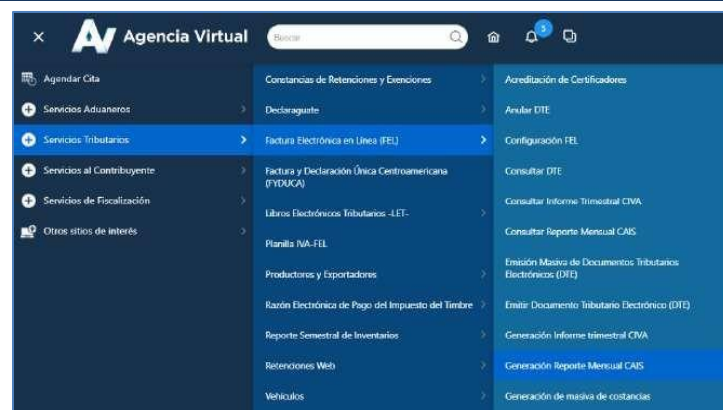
Agencia Virtual

Buscar

5

Agendar Cita
Servicios Aduaneros
Servicios Tributarios
Servicios al Contribuyente
Servicios de Fiscalización
Otros sitios de interés

Constancias de Retenciones y Exenciones
Declaraguate
Factura Electrónica en Línea (FEL)
Factura y Declaración Única Centroamericana (FYDUCA)
Libros Electrónicos Tributarios -LET-
Planilla IVA-FEL
Productores y Exportadores
Razón Electrónica de Pago del Impuesto del Timbre
Reporte Semestral de Inventarios
Retenciones Web
Vehículos

Acreditación de Certificadores
Anular DTE
Configuración FEL
Consultar DTE
Consultar Informe Trimestral CIVA
Consultar Reporte Mensual CAIS
Emisión Masiva de Documentos Tributarios Electrónicos (DTE)
Emitir Documento Tributario Electrónico (DTE)
Generación Informe trimestral CIVA
Generación Reporte Mensual CAIS
Generación de masiva de costancias